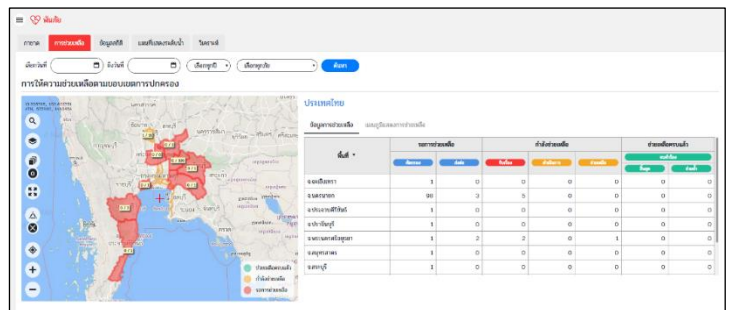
≡ พ้นภัย

ภาพรวม | การช่วยเหลือ | ข้อมูลสถิติ | แผนที่ระดับน้ำ | รีพอร์ท

ตั้งแต่วันที่ | ถึงวันที่ | เลือกทุกปี | เลือกทุกภัย | ค้นหา

การให้ความช่วยเหลือตามขอบเขตการปกครอง

ประเทศไทย

ข้อมูลการช่วยเหลือ | แผนภูมิสถานการณ์ช่วยเหลือ

| พื้นที่ | รอการช่วยเหลือ | | กำลังช่วยเหลือ | | | ช่วยเหลือครบแล้ว | |
|---|---|---|---|---|---|---|---|
| | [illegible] | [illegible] | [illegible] | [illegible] | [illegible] | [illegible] | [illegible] |
| ฉะเชิงเทรา | 1 | 0 | 0 | 0 | 0 | 0 | 0 |
| นครนายก | 90 | 3 | 3 | 0 | 0 | 0 | 0 |
| ประจวบคีรีขันธ์ | 1 | 0 | 0 | 0 | 0 | 0 | 0 |
| ปราจีนบุรี | 1 | 0 | 0 | 0 | 0 | 0 | 0 |
| พระนครศรีอยุธยา | 1 | 2 | 2 | 0 | 1 | 0 | 0 |
| สมุทรสาคร | 1 | 0 | 0 | 0 | 0 | 0 | 0 |
| สระบุรี | 1 | 0 | 0 | 0 | 0 | 0 | 0 |

ช่วยเหลือครบแล้ว
กำลังช่วยเหลือ
รอการช่วยเหลือ